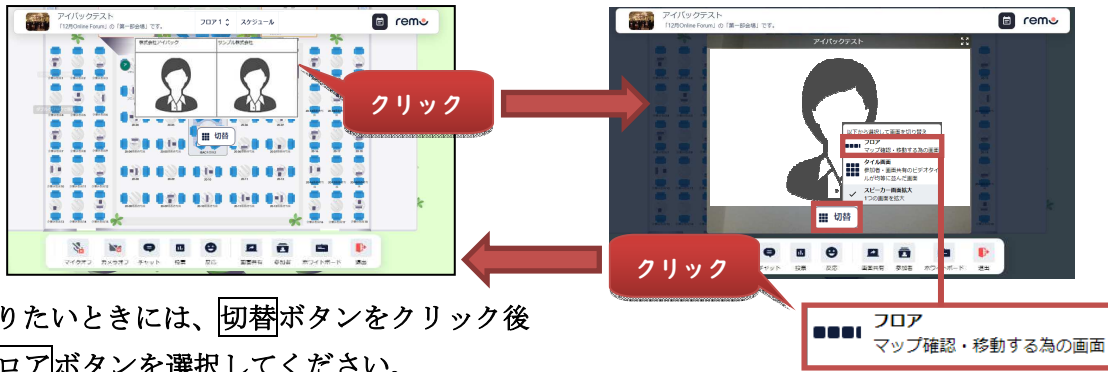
アイパックテスト
「12月Online Forum」の「第一部会場」です。
フロア1
スケジュール
remo
株式会社アイパック
サンプル株式会社
切替
マイクオフ
カメラオフ
チャット
投票
反応
画面共有
参加者
ホワイトボード
退出
クリック

アイパックテスト
「12月Online Forum」の「第一部会場」です。
remo
アイパックテスト
以下から選択して画面を切り替え
フロア
マップ確認・移動する為の画面
タイル画面
参加者・画面共有のビデオタイルが均等に並んだ画面
スピーカー画面拡大
1つの画面を拡大
切替
チャット
投票
反応
画面共有
参加者
ホワイトボード
退出
クリック

フロア
マップ確認・移動する為の画面

りたいときには、切替ボタンをクリック後
ロアボタンを選択してください。